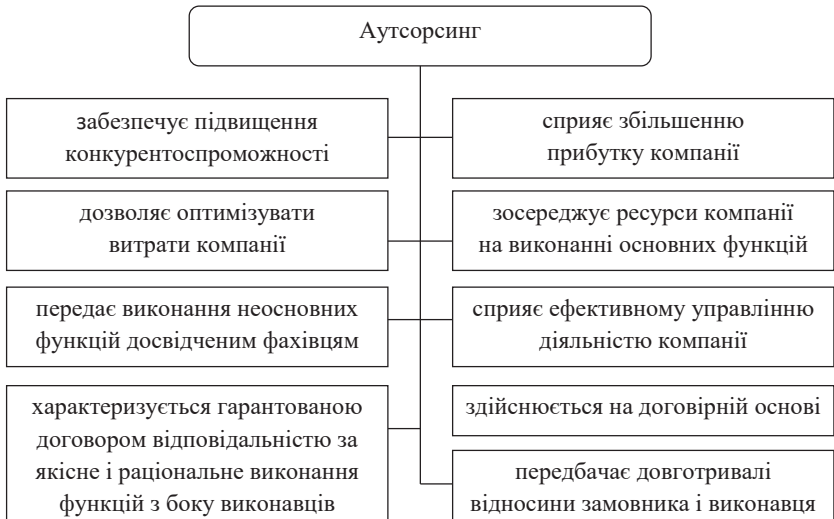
Аутсорсинг

забезпечує підвищення конкурентоспроможності

сприяє збільшенню прибутку компанії

дозволяє оптимізувати витрати компанії

зосереджує ресурси компанії на виконанні основних функцій

передає виконання неосновних функцій досвідченим фахівцям

сприяє ефективному управлінню діяльністю компанії

характеризується гарантованою договором відповідальністю за якісне і раціональне виконання функцій з боку виконавців

здійснюється на договірній основі

передбачає довготривалі відносини замовника і виконавця